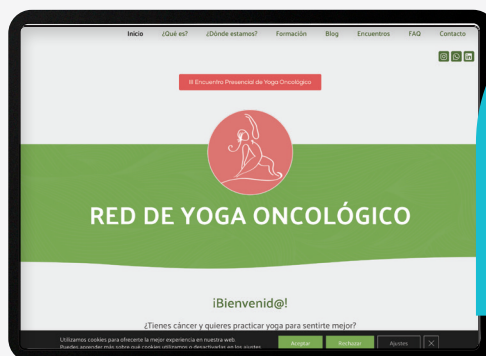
Inicio ¿Qué es? ¿Dónde estamos? Formación Blog Encuentros FAQ Contacto

II Encuentro Presencial de Yoga Oncológico

RED DE YOGA ONCOLÓGICO

¡Bienvenid@!

¿Tienes cáncer y quieres practicar yoga para sentirte mejor?

Utilizamos cookies para ofrecerte la mejor experiencia en nuestra web. Puedes aprender más sobre qué cookies utilizamos o desactivarlas en los ajustes.

Aceptar Rechazar Ajustes